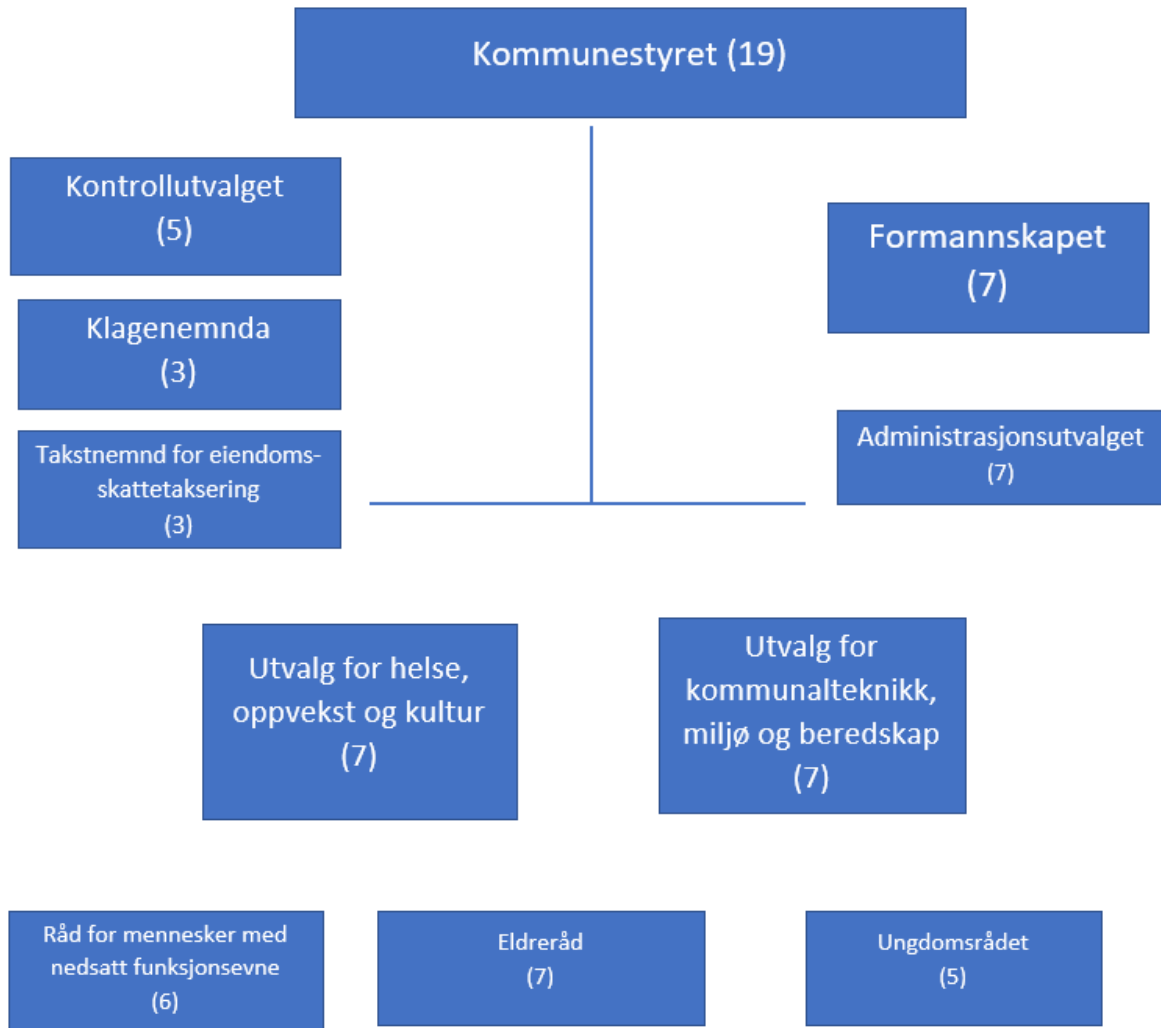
Kommunestyret (19)

Kontrollutvalget (5)

Formannskapet (7)

Klagenemnda (3)

Takstnemnd for eiendomsskattetaksering (3)

Administrasjonsutvalget (7)

Utvalg for helse, oppvekst og kultur (7)

Utvalg for kommunalteknikk, miljø og beredskap (7)

Råd for mennesker med nedsatt funksjonsevne (6)

Eldreråd (7)

Ungdomsrådet (5)